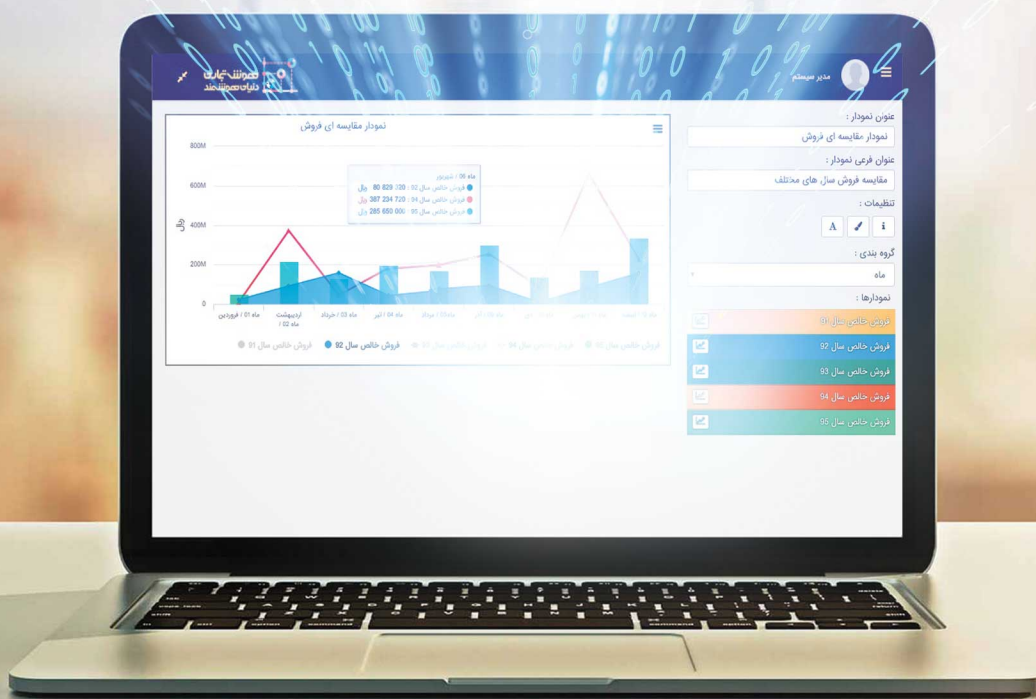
هوش تجاری
دنیای هوشمند
مدیر سیستم

عنوان نمودار :
نمودار مقایسه ای فروش
عنوان فرعی نمودار :
مقایسه فروش سال های مختلف
تنظیمات :
A
i
گروه بندی :
ماه
نمودارها :
فروش خالص سال 91
فروش خالص سال 92
فروش خالص سال 93
فروش خالص سال 94
فروش خالص سال 95

نمودار مقایسه ای فروش
800M
600M
400M
200M
0
ریال
ماه 06 / شهریور
فروش خالص سال 92 : 80 829 730 ریال
فروش خالص سال 94 : 387 234 720 ریال
فروش خالص سال 95 : 285 650 000 ریال
ماه 01 / فروردین
اردیبهشت / ماه 02
ماه 03 / خرداد
ماه 04 / تیر
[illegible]
فروش خالص سال 91
فروش خالص سال 92
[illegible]